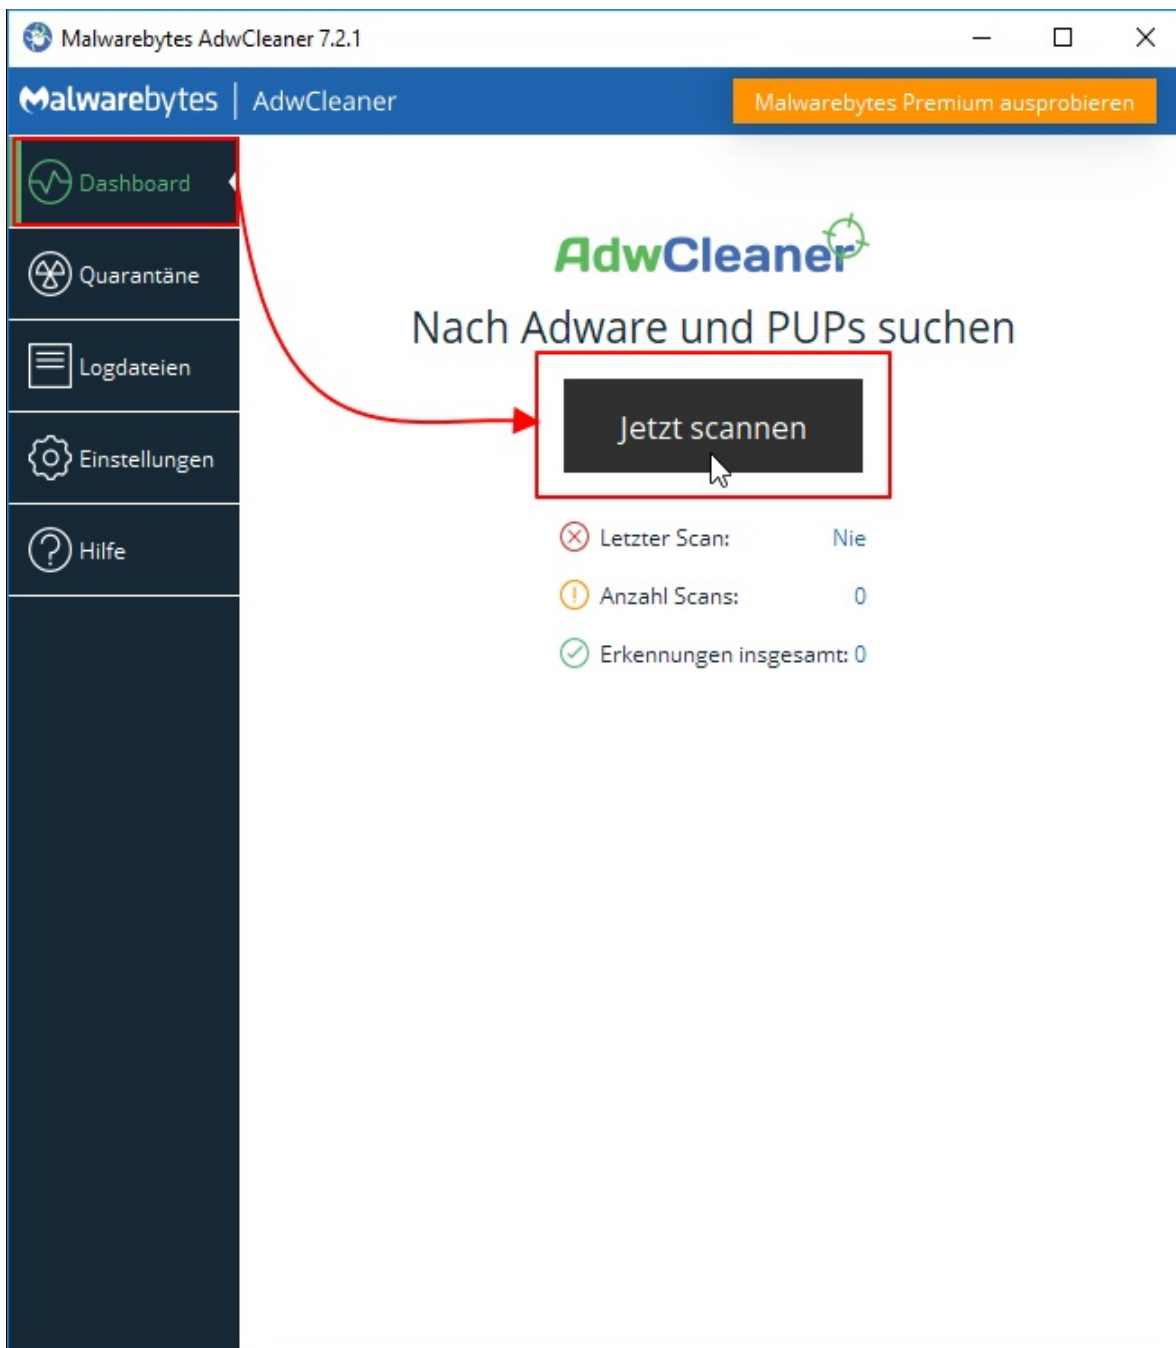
Malwarebytes AdwCleaner 7.2.1

Malwarebytes | AdwCleaner

Malwarebytes Premium ausprobieren

Dashboard

Quarantäne

Logdateien

Einstellungen

Hilfe

AdwCleaner

Nach Adware und PUPs suchen

Jetzt scannen

| | |
|---|---|
| Letzter Scan: | Nie |
| Anzahl Scans: | 0 |
| Erkennungen insgesamt: | 0 |